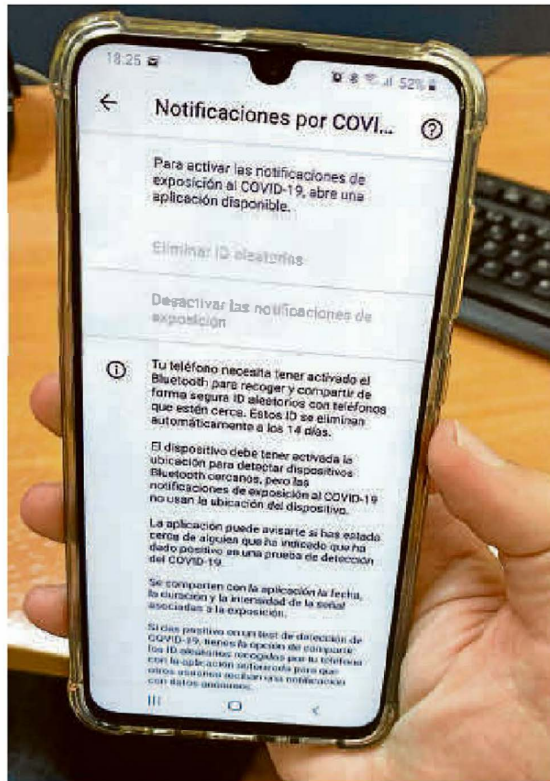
18:25

52%

Notificaciones por COVI...

Para activar las notificaciones de exposición al COVID-19, abre una aplicación disponible.

Eliminar ID aleatorios

Desactivar las notificaciones de exposición

Tu teléfono necesita tener activado el Bluetooth para recoger y compartir de forma segura ID aleatorios con teléfonos que estén cerca. Estos ID se eliminan automáticamente a los 14 días.

El dispositivo debe tener activada la ubicación para detectar dispositivos Bluetooth cercanos, pero las notificaciones de exposición al COVID-19 no usan la ubicación del dispositivo.

La aplicación puede avisarte si has estado cerca de alguien que ha indicado que ha dado positivo en una prueba de detección del COVID-19.

Se comparten con la aplicación la fecha, la duración y la intensidad de la señal asociadas a la exposición.

Si das positivo en un test de detección de COVID-19, tienes la opción de compartir los ID aleatorios recogidos por tu teléfono con la aplicación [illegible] para que otros usuarios reciban una notificación con datos anónimos.